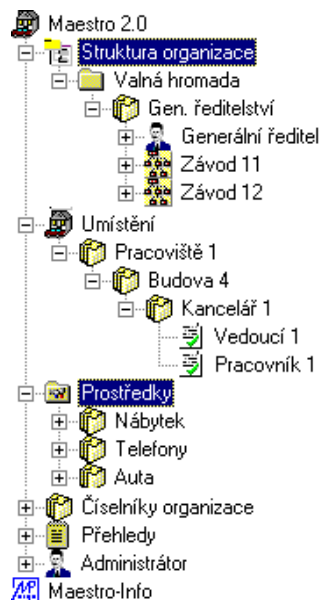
Maestro 2.0
Struktura organizace
Valná hromada
Gen. ředitelství
Generální ředitel
Závod 11
Závod 12
Umístění
Pracoviště 1
Budova 4
Kancelář 1
Vedoucí 1
Pracovník 1
Prostředky
Nábytek
Telefony
Auta
Číselníky organizace
Přehledy
Administrátor
Maestro-Info